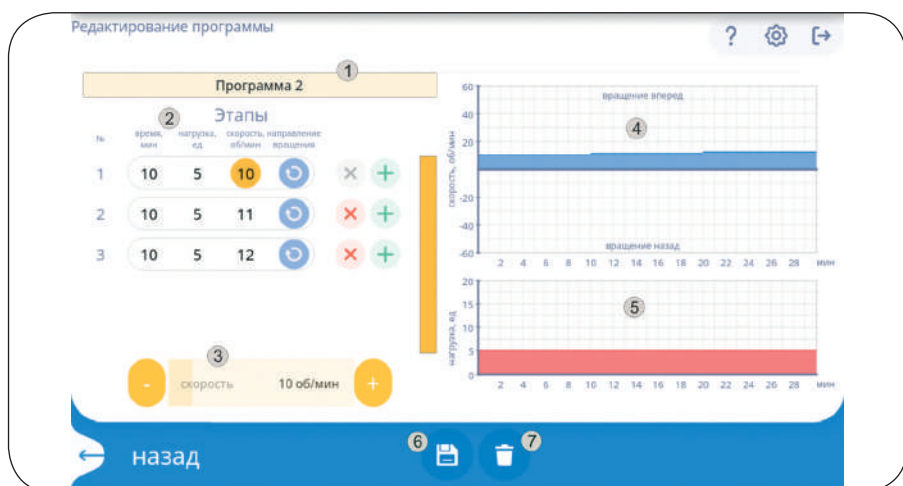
Редактирование программы

?

1

Программа 2

2

Этапы

№ | время, мин | нагрузка, ед | скорость, об/мин | направление вращения

| | | | |
|---|---|---|---|
| 1 | 10 | 5 | 10 |
| 2 | 10 | 5 | 11 |
| 3 | 10 | 5 | 12 |

3

- скорость 10 об/мин +

4

60
40
20
0
-20
-40
-60

вращение вперед

вращение назад

скорость, об/мин

2 4 6 8 10 12 14 16 18 20 22 24 26 28 мин

5

20
15
10
5
0

нагрузка, ед

2 4 6 8 10 12 14 16 18 20 22 24 26 28 мин

назад

6

7